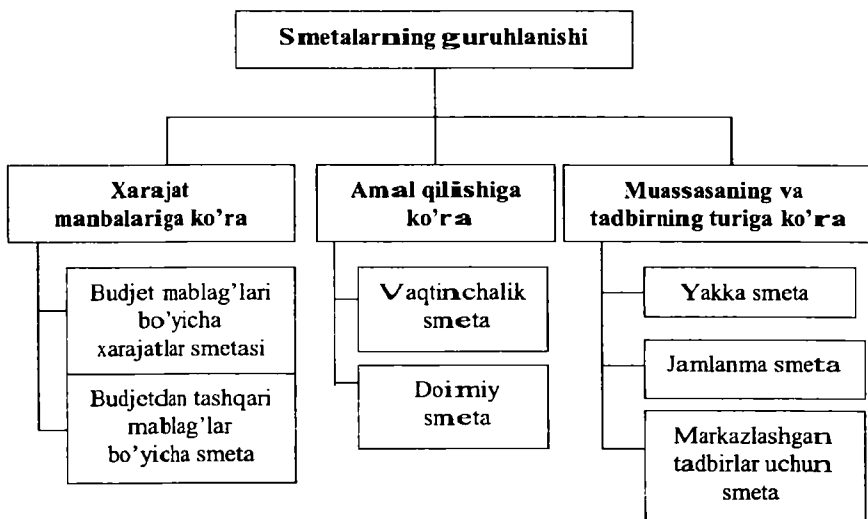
Smetalarning guruhlanishi

Xarajat manbalariga ko'ra

Budjet mablag'lari bo'yicha xarajatlar smetasi

Budjetdan tashqari mablag'lar bo'yicha smeta

Amal qilishiga ko'ra

Vaqtinchalik smeta

Doimiy smeta

Muassasaning va tadbirning turiga ko'ra

Yakka smeta

Jamlanma smeta

Markazlashgan tadbirlar uchun smeta